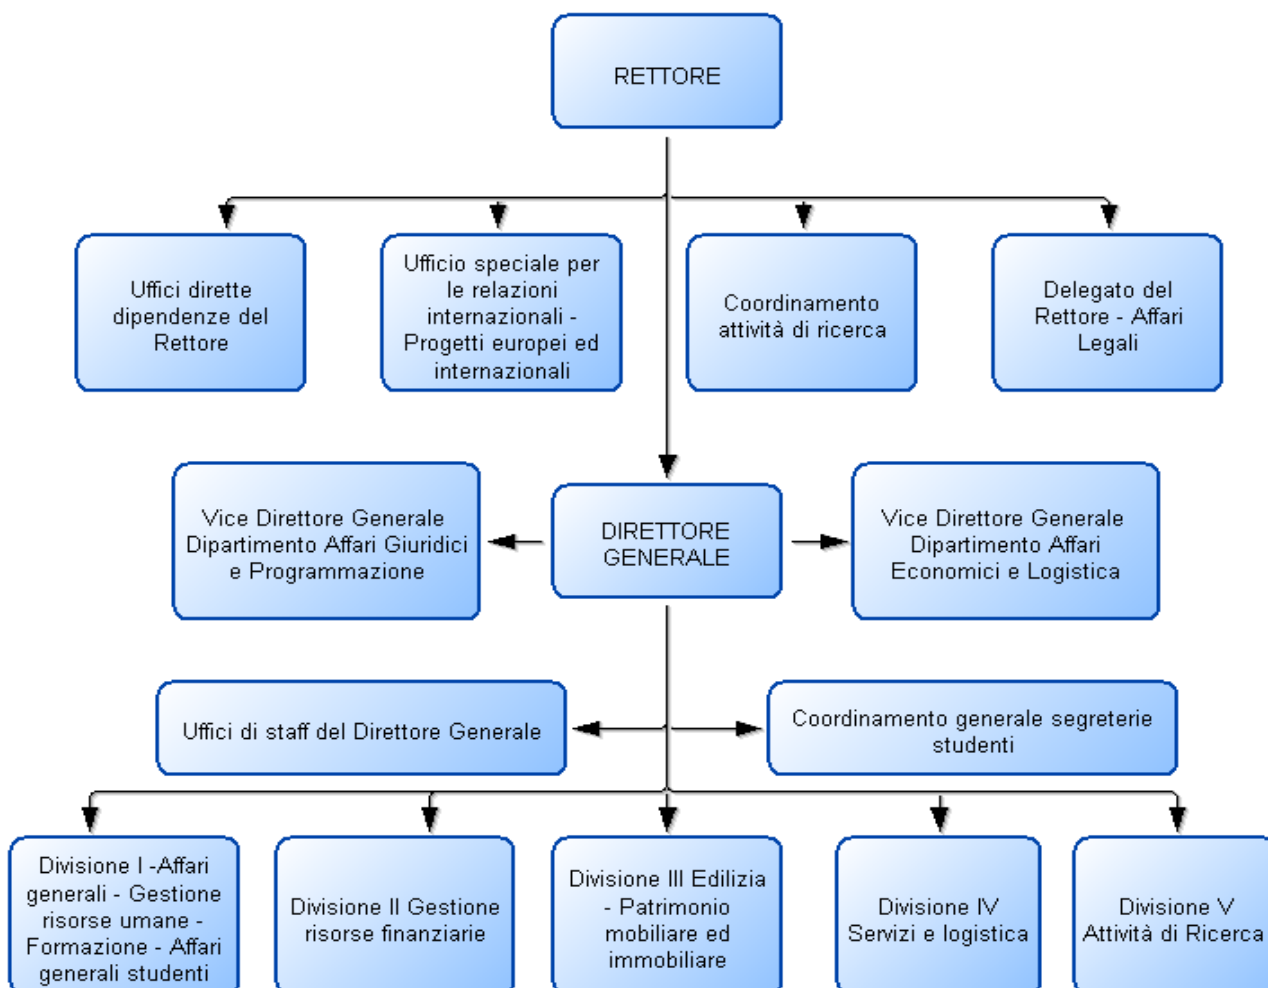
RETTORE

Uffici dirette dipendenze del Rettore

Ufficio speciale per le relazioni internazionali - Progetti europei ed internazionali

Coordinamento attività di ricerca

Delegato del Rettore - Affari Legali

Vice Direttore Generale Dipartimento Affari Giuridici e Programmazione

DIRETTORE GENERALE

Vice Direttore Generale Dipartimento Affari Economici e Logistica

Uffici di staff del Direttore Generale

Coordinamento generale segreterie studenti

Divisione I -Affari generali - Gestione risorse umane - Formazione - Affari generali studenti

Divisione II Gestione risorse finanziarie

Divisione III Edilizia - Patrimonio mobiliare ed immobiliare

Divisione IV Servizi e logistica

Divisione V Attività di Ricerca